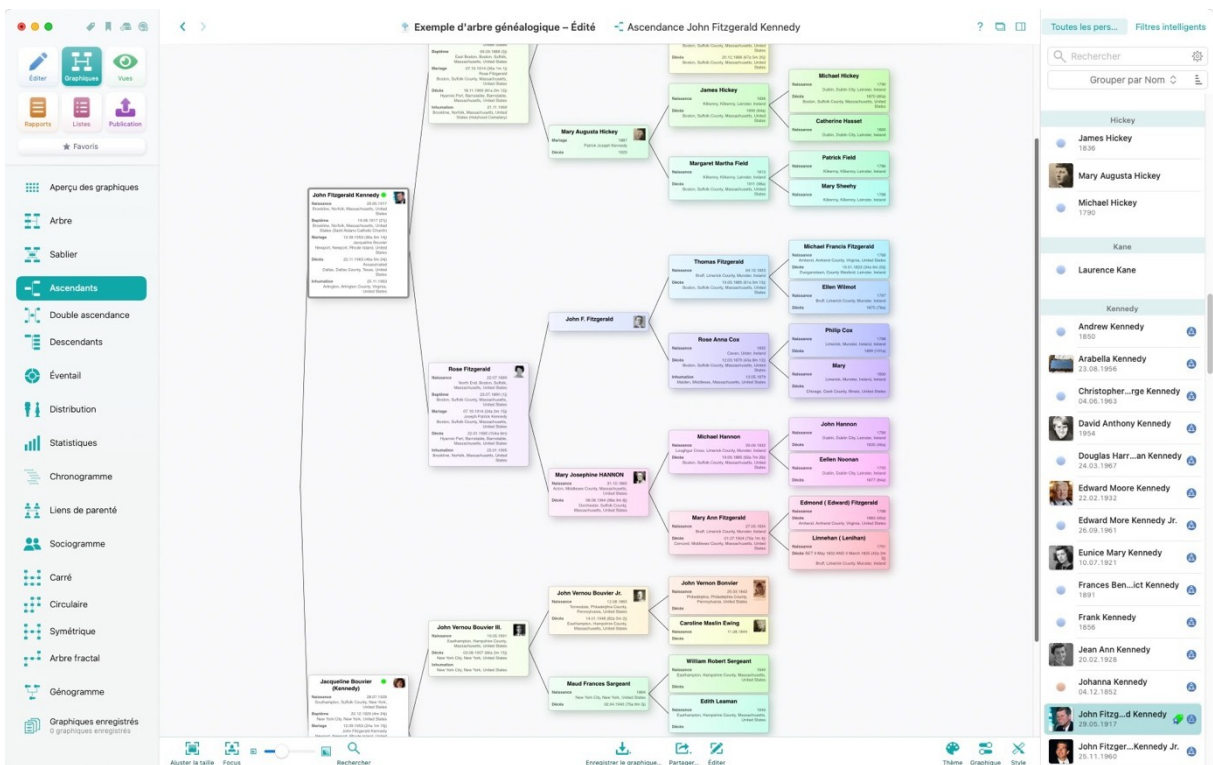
Exemple d'arbre généalogique – Édité
Ascendance John Fitzgerald Kennedy

Éditer
Graphiques
Vues
Rapports
Listes
Publication
Favoris

Aperçu des graphiques
Arbre
Sablier
Ascendants
Double ascendance
Descendants
Éventail
Distribution
Statistiques
Chronogramme
Liens de parenté
Sociogramme
Carré
Circulaire
Symétrique
Arbre fractal
Génogramme
Graphiques enregistrés
0 graphiques enregistrés

John Fitzgerald Kennedy
Rose Fitzgerald
Mary Augusta Hickey
James Hickey
Michael Hickey
Catherine Hasset
Margaret Martha Field
Patrick Field
Mary Sheehy
Thomas Fitzgerald
Michael Francis Fitzgerald
Ellen Wilmot
John F. Fitzgerald
Rose Anna Cox
Philip Cox
Mary
Michael Hannon
John Hannon
Eellen Noonan
Mary Josephine HANNON
Mary Ann Fitzgerald
Edmond ( Edward) Fitzgerald
Linnehen ( Lenihan)
John Vernon Bouvier
John Vernou Bouvier Jr.
Caroline Maslin Ewing
John Vernou Bouvier III.
William Robert Sergeant
Maud Frances Sargeant
Edith Leaman
Jacqueline Bouvier (Kennedy)

Ajuster la taille
Focus
Rechercher
Enregistrer le graphique...
Partager...
Éditer
Thème
Graphique
Style

Toutes les pers...
Filtres intelligents
Rechercher
Grouper par Nom

Hickey
James Hickey
1836
Mary Augusta Hickey
Michael Hickey
1790
Kane
Laurence Kane
Kennedy
Andrew Kennedy
1850
Arabella Kennedy
23.08.1956
Christopher...rge Kennedy
04.06.1963
David Anthony Kennedy
1954
Douglas Harr...an Kennedy
24.03.1967
Edward Moore Kennedy
22.02.1932
Edward More Kennedy Jr.
26.09.1961
Eunice Mary Kennedy
10.07.1921
Frances Ben...ict Kennedy
1891
Frank Kennedy
1856
Jean Ann Kennedy
20.02.1928
Johanna Kennedy
04.12.1852
John Fitzg...d Kennedy
29.05.1917
John Fitzger...Kennedy Jr.
25.11.1960